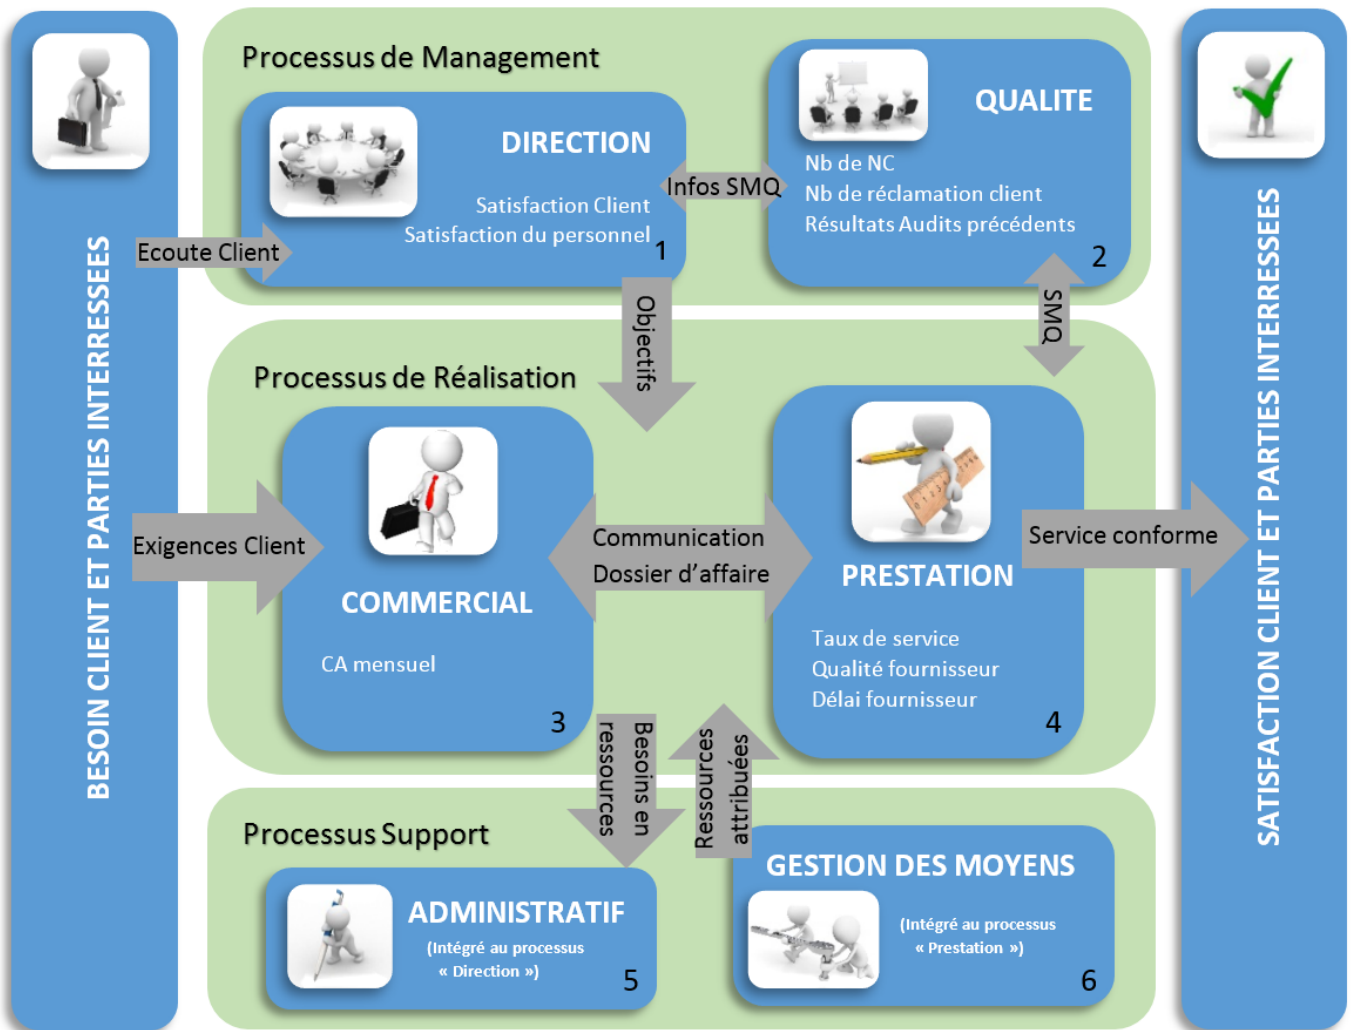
BESOIN CLIENT ET PARTIES INTERRESSEES

Processus de Management

DIRECTION

Satisfaction Client
Satisfaction du personnel
1

Ecoute Client

Infos SMQ

QUALITE

Nb de NC
Nb de réclamation client
Résultats Audits précédents
2

SMQ

Objectifs

Processus de Réalisation

Exigences Client

COMMERCIAL

CA mensuel
3

Communication
Dossier d'affaire

PRESTATION

Taux de service
Qualité fournisseur
Délai fournisseur
4

Service conforme

Besoins en ressources

Ressources attribuées

Processus Support

ADMINISTRATIF

(Intégré au processus « Direction »)
5

GESTION DES MOYENS

(Intégré au processus « Prestation »)
6

SATISFACTION CLIENT ET PARTIES INTERRESSEES